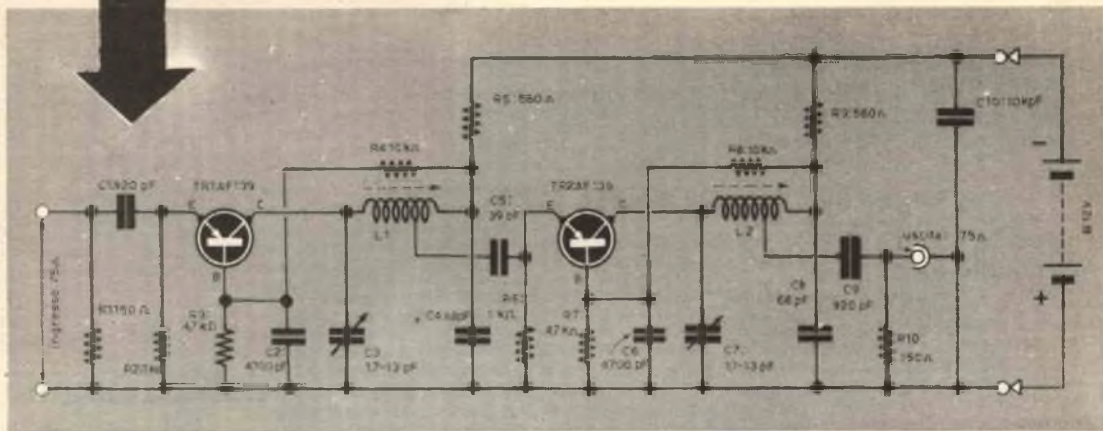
R5 560 Ω
R9 560 Ω
C10 10 KpF
R4 10 kΩ
R8 10 kΩ
C1 820 pF
TR1 AF139
TR2 AF139
E
C
E
C
L1
L2
C5 39 pF
B
B
uscita 75 Ω
4,5 V
C8 68 pF
C9 820 pF
Ingresso 75 Ω
R1 150 Ω
R2 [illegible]
R3 4,7 kΩ
C2 4700 pF
C3 1,7-13 pF
C4 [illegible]pF
R6 1 kΩ
R7 4,7 kΩ
C6 4700 pF
C7 1,7-13 pF
R10 150 Ω
−
+